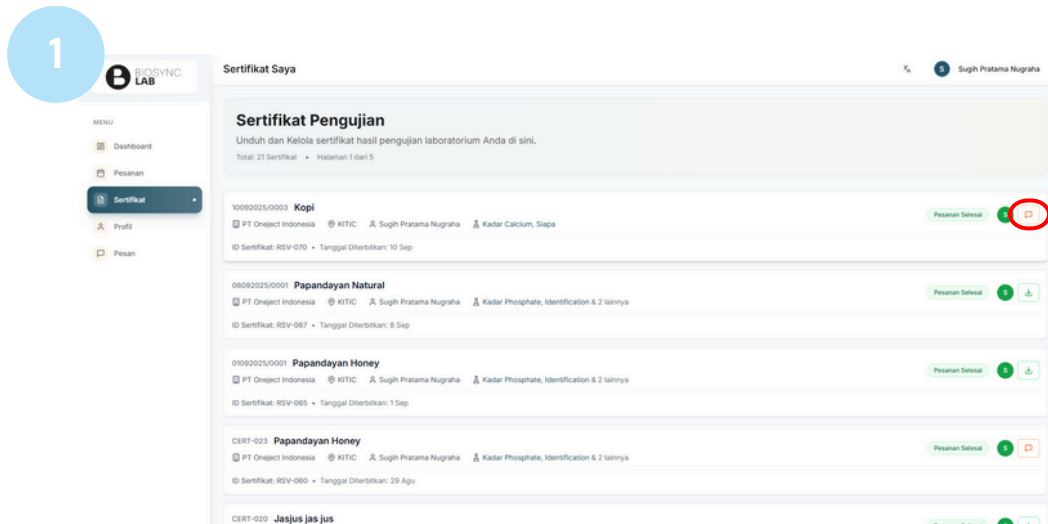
1

BIOSYNC LAB

MENU

Dashboard

Pesanan

Sertifikat

Profil

Pesan

Sertifikat Saya

S Sugih Pratama Nugraha

Sertifikat Pengujian

Unduh dan Kelola sertifikat hasil pengujian laboratorium Anda di sini.

Total: 21 Sertifikat • Halaman 1 dari 5

10092025/0003 Kopi

PT Oneject Indonesia KITIC Sugih Pratama Nugraha Kadar Calcium, Siapa

ID Sertifikat: RSV-070 • Tanggal Diterbitkan: 10 Sep

Pesanan Selesai S

08092025/0001 Papandayan Natural

PT Oneject Indonesia KITIC Sugih Pratama Nugraha Kadar Phosphate, Identification & 2 lainnya

ID Sertifikat: RSV-067 • Tanggal Diterbitkan: 8 Sep

Pesanan Selesai S

01092025/0001 Papandayan Honey

PT Oneject Indonesia KITIC Sugih Pratama Nugraha Kadar Phosphate, Identification & 2 lainnya

ID Sertifikat: RSV-065 • Tanggal Diterbitkan: 1 Sep

Pesanan Selesai S

CERT-023 Papandayan Honey

PT Oneject Indonesia KITIC Sugih Pratama Nugraha Kadar Phosphate, Identification & 2 lainnya

ID Sertifikat: RSV-060 • Tanggal Diterbitkan: 29 Agu

Pesanan Selesai S

CERT-020 Jasjus jas jus